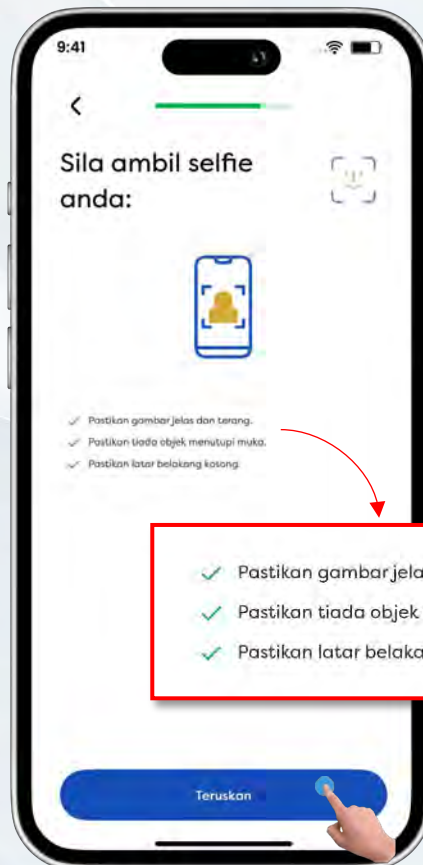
9:41

<

Sila ambil selfie anda:

Pastikan gambar jelas dan terang.
Pastikan tiada objek menutupi muka.
Pastikan latar belakang kosong.

Pastikan gambar jela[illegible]
Pastikan tiada objek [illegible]
Pastikan latar belaka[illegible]

Teruskan